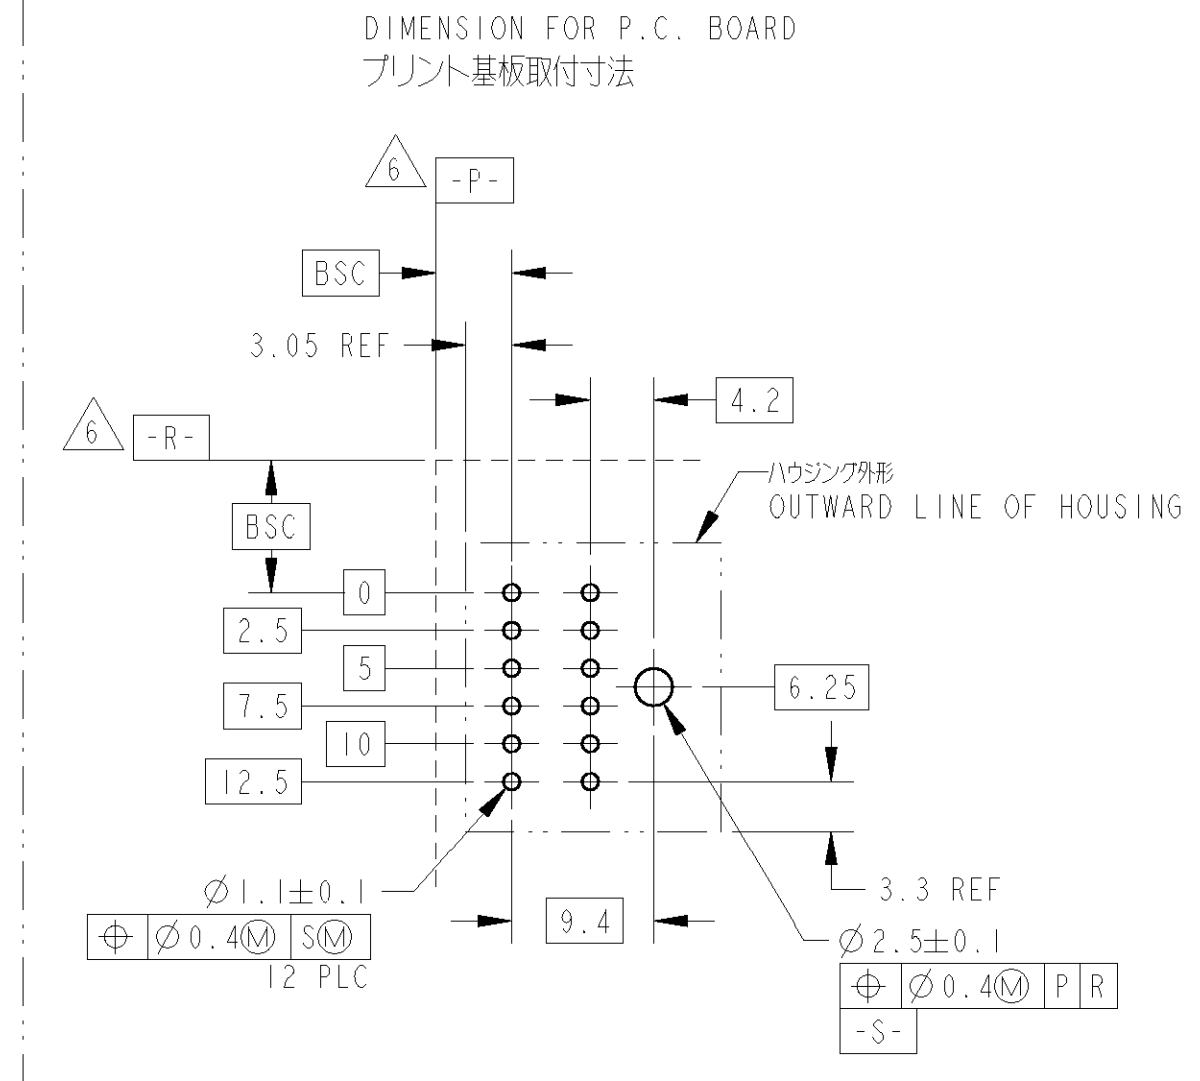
DIMENSION FOR P.C. BOARD
プリント基板取付寸法

6 -P-

BSC

3.05 REF

4.2

6 -R-

ハウジング外形
OUTWARD LINE OF HOUSING

BSC

0
2.5
5
7.5
10
12.5

6.25

3.3 REF

$\varnothing 1.1 \pm 0.1$

| $\oplus$ | $\varnothing 0.4$Ⓜ | SⓂ |
|---|---|---|

12 PLC

9.4

$\varnothing 2.5 \pm 0.1$

| $\oplus$ | $\varnothing 0.4$Ⓜ | P | R |
|---|---|---|---|

-S-